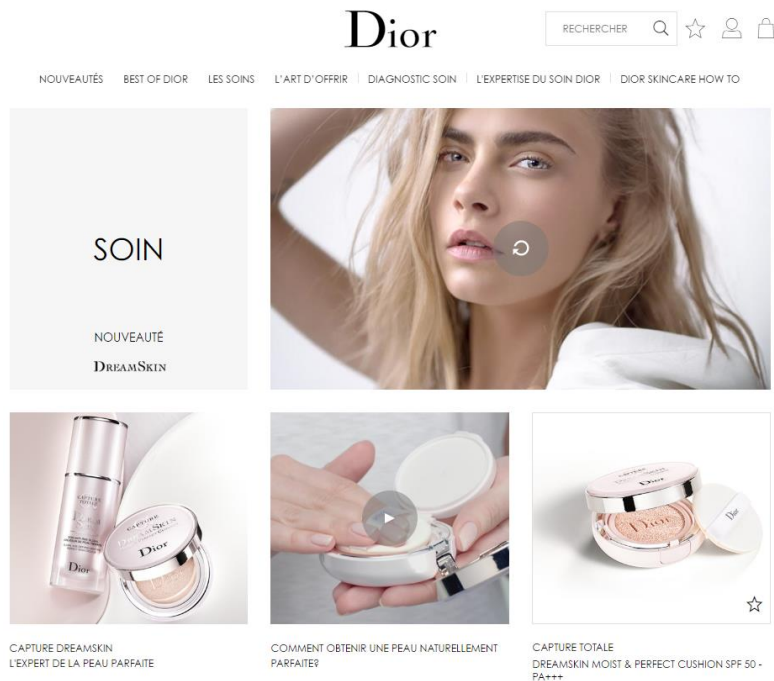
Dior

RECHERCHER

NOUVEAUTÉS | BEST OF DIOR | LES SOINS | L'ART D'OFFRIR | DIAGNOSTIC SOIN | L'EXPERTISE DU SOIN DIOR | DIOR SKINCARE HOW TO

SOIN

NOUVEAUTÉ

DREAMSKIN

CAPTURE TOTALE

DREAMSKIN

Dior

Dior

CAPTURE DREAMSKIN
L'EXPERT DE LA PEAU PARFAITE

COMMENT OBTENIR UNE PEAU NATURELLEMENT PARFAITE?

CAPTURE TOTALE
DREAMSKIN MOIST & PERFECT CUSHION SPF 50 - PA+++